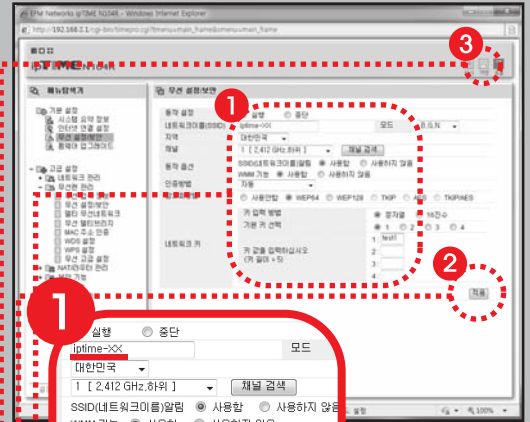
EFM Networks ipTIME N204R - Windows Internet Explorer

http://192.168.0.1/cgi-bin/timepro.cgi?tmenu=main_frame&smenu=main_frame

ipTIME

③

메뉴탐색기

기본 설정
시스템 요약 정보
인터넷 연결 설정
무선 설정/보안
펌웨어 업그레이드

고급 설정
네트워크 관리
무선랜 관리
무선 설정/보안
멀티 무선네트워크
무선 멀티브리지
MAC 주소 인증
WDS 설정
WPS 설정
무선 고급 설정
NAT/라우터 관리
보안 기능

무선 설정/보안

①

동작 상태
실행
중단

네트워크이름(SSID)
iptime-XX
모드
B, G, N

지역
대한민국

채널
1 [ 2.412 GHz, 하위 ]
채널 검색

동작 옵션
SSID(네트워크이름)알림
사용함
사용하지 않음
WMM 기능
사용함
사용하지 않음

인증방법
자동

암호화
사용안함
WEP64
WEP128
TKIP
AES
TKIP/AES

네트워크 키
키 입력 방법
문자열
16진수
기본 키 선택
1
2
3
4
키 값을 입력하십시오
(키 길이 = 5)
1
2
3
4

②

적용

①

실행
중단

iptime-XX
모드

대한민국

1 [ 2.412 GHz, 하위 ]
채널 검색

SSID(네트워크이름)알림
사용함
사용하지 않음

100%